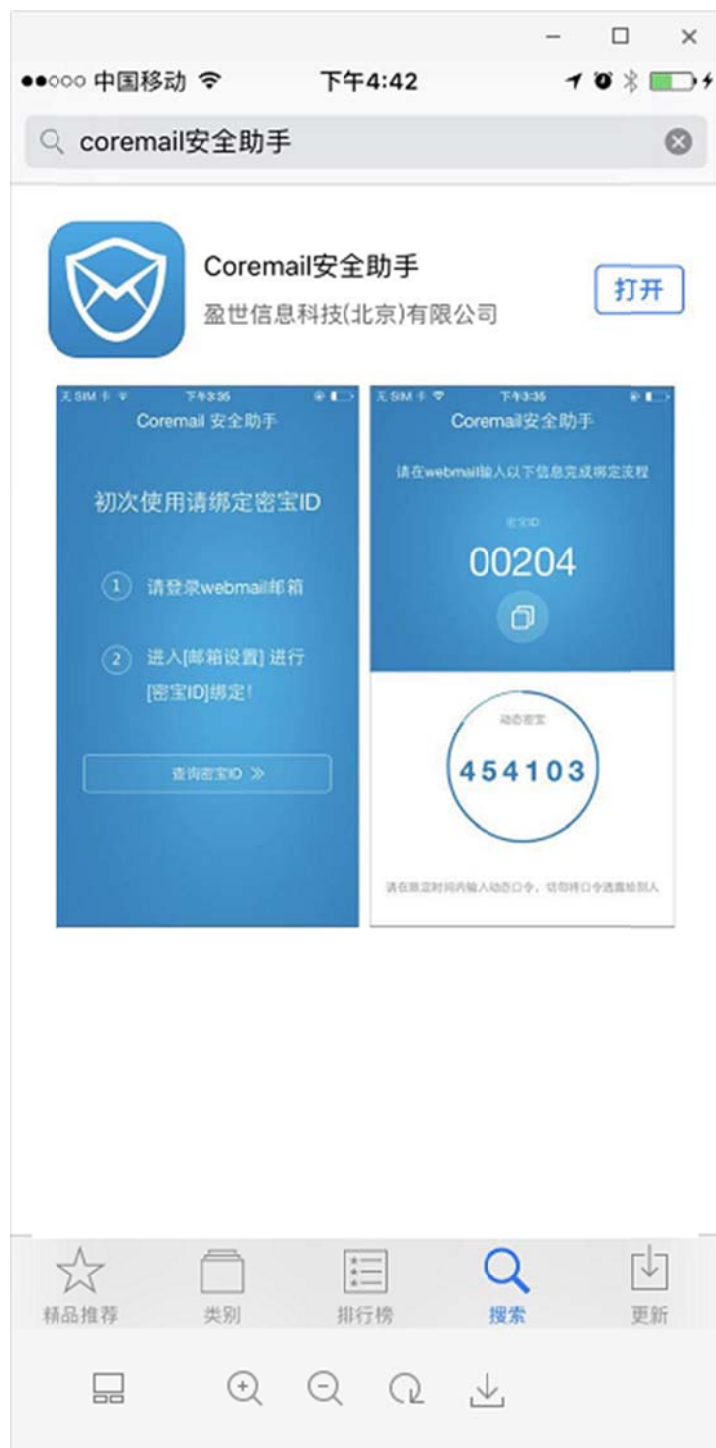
–  ☐  ×

●●○○○ 中国移动 下午4:42

coremail安全助手

Coremail安全助手
盈世信息科技(北京)有限公司
打开

无SIM卡 下午3:35
Coremail 安全助手
初次使用请绑定密宝ID
① 请登录webmail邮箱
② 进入[邮箱设置] 进行 [密宝ID]绑定!
查询密宝ID »

无SIM卡 下午3:35
Coremail安全助手
请在webmail输入以下信息完成绑定流程
密宝ID
00204
动态密宝
454103
请在限定时间内输入动态口令，切勿将口令透露给别人

精品推荐 类别 排行榜 搜索 更新